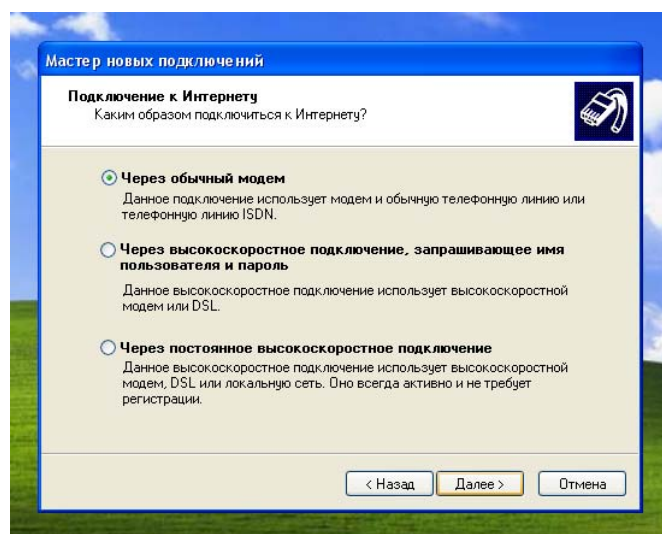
Мастер новых подключений

Подключение к Интернету
Каким образом подключиться к Интернету?

Через обычный модем
Данное подключение использует модем и обычную телефонную линию или телефонную линию ISDN.

Через высокоскоростное подключение, запрашивающее имя пользователя и пароль
Данное высокоскоростное подключение использует высокоскоростной модем или DSL.

Через постоянное высокоскоростное подключение
Данное высокоскоростное подключение использует высокоскоростной модем, DSL или локальную сеть. Оно всегда активно и не требует регистрации.

< Назад | Далее > | Отмена